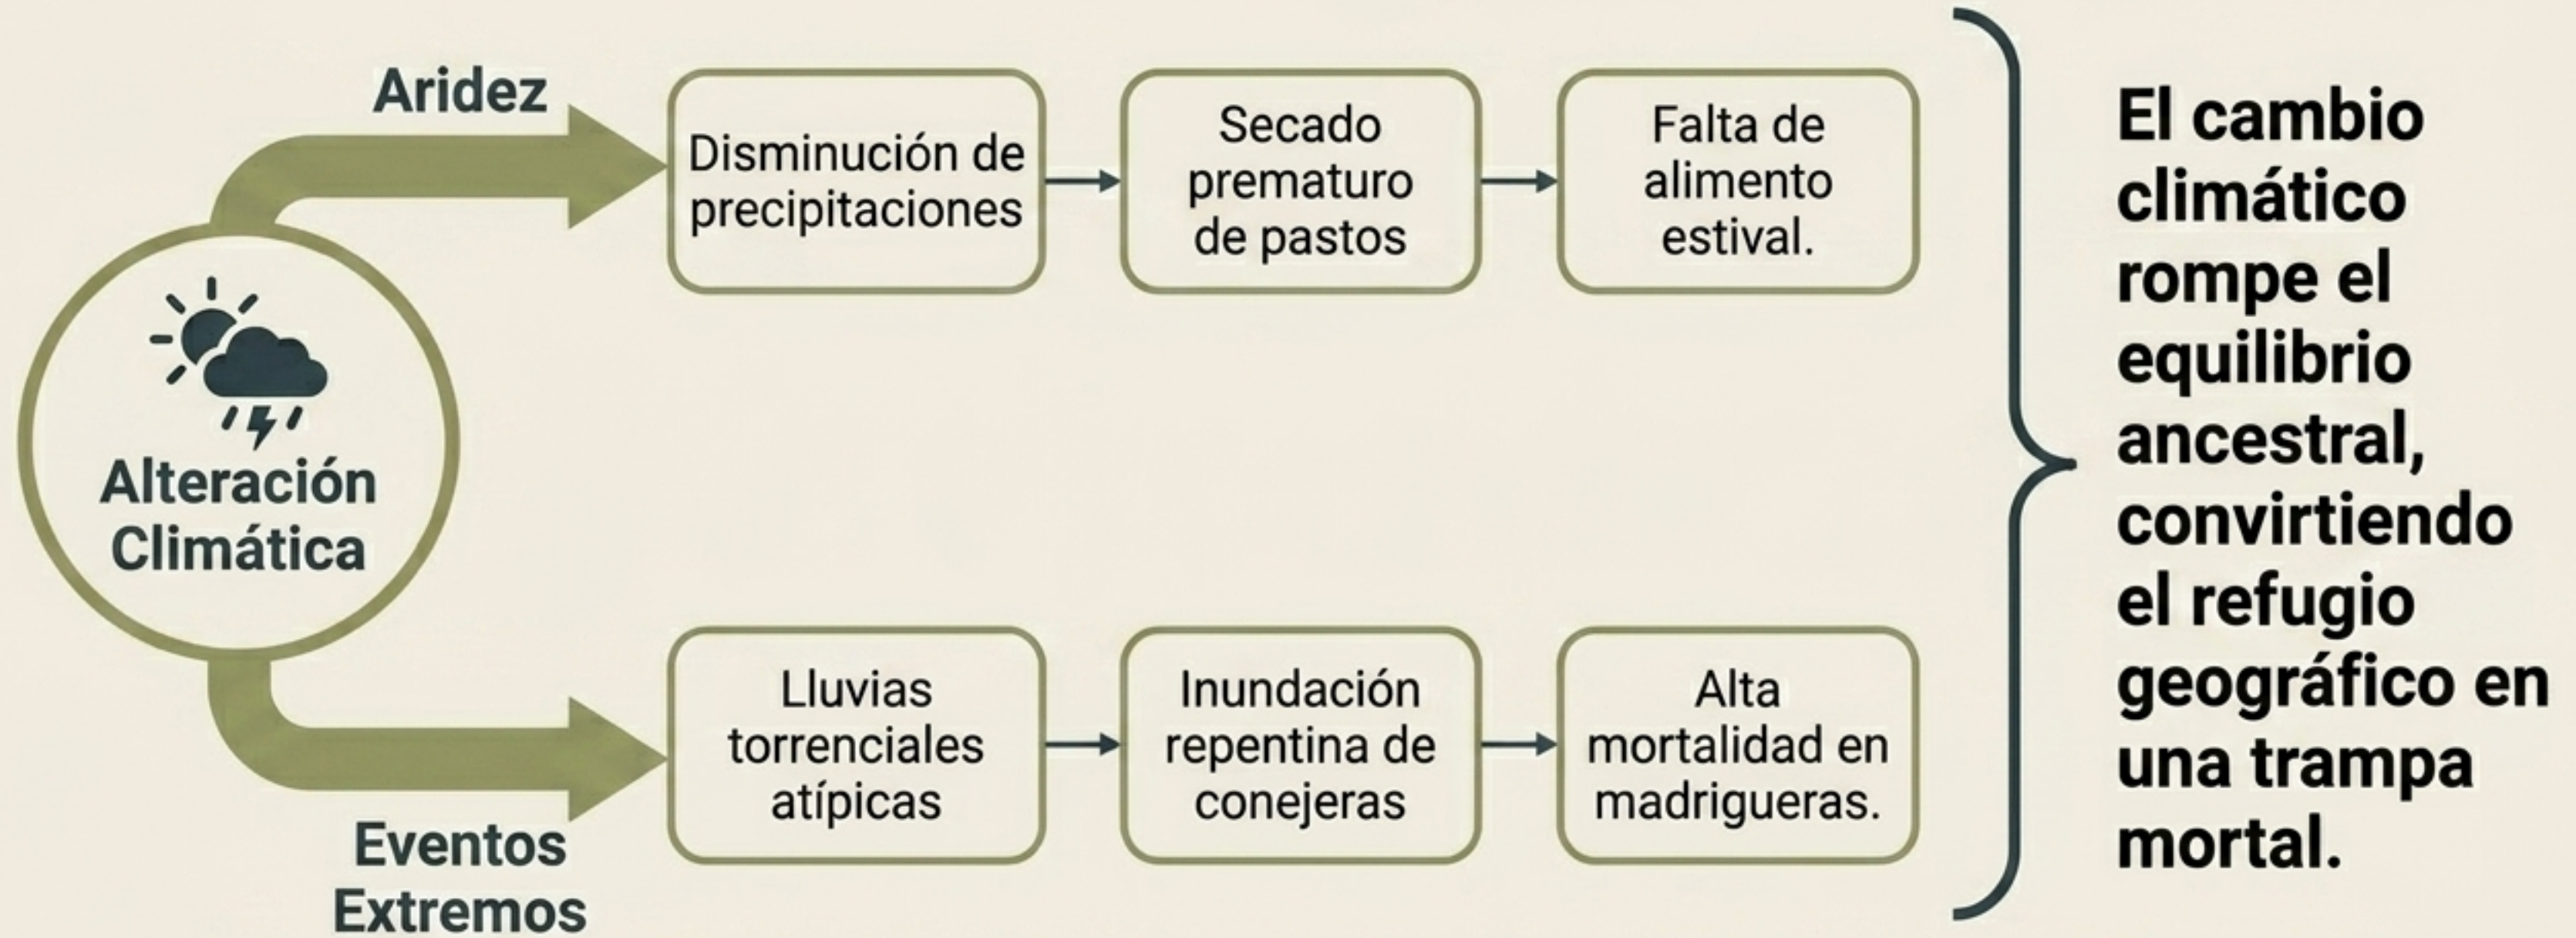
Aridez

Disminución de precipitaciones

Secado prematuro de pastos

Falta de alimento estival.

Alteración Climática

Lluvias torrenciales atípicas

Inundación repentina de conejeras

Alta mortalidad en madrigueras.

Eventos Extremos

El cambio climático rompe el equilibrio ancestral, convirtiendo el refugio geográfico en una trampa mortal.